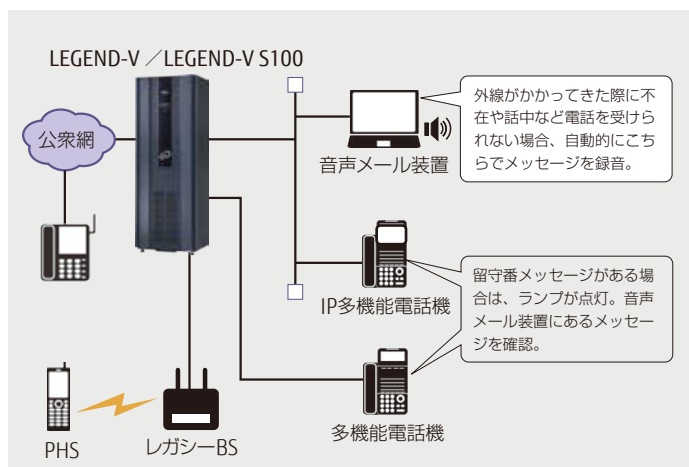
LEGEND-V ／LEGEND-V S100

公衆網

音声メール装置

外線がかかってきた際に不在や話中など電話を受けられない場合、自動的にこちらでメッセージを録音。

IP多機能電話機

留守番メッセージがある場合は、ランプが点灯。音声メール装置にあるメッセージを確認。

多機能電話機

PHS

レガシーBS